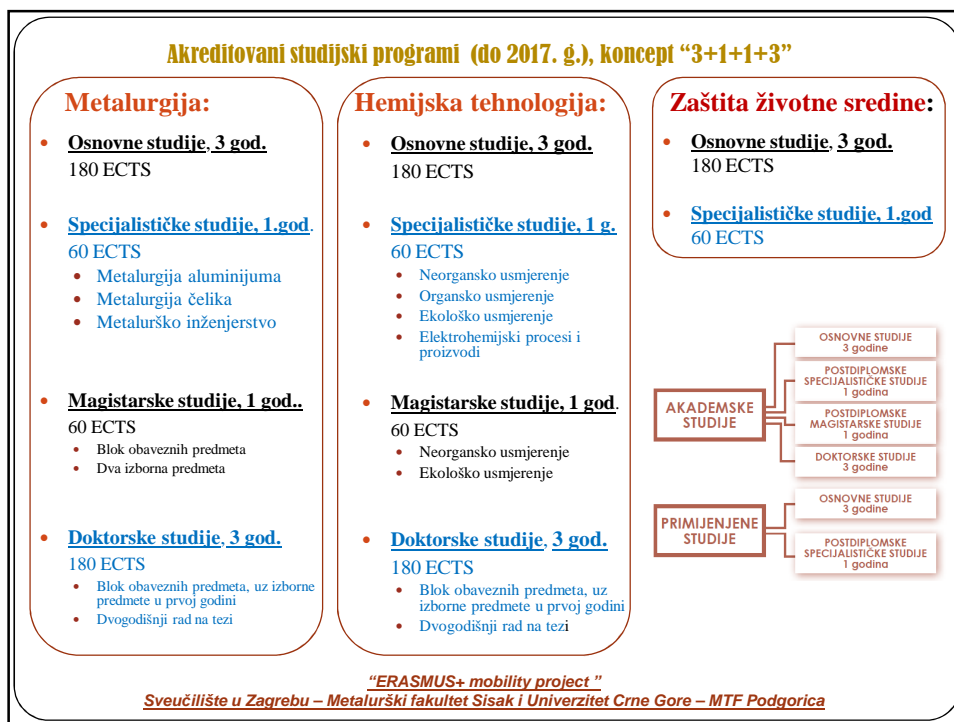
Akreditovani studijski programi (do 2017. g.), koncept “3+1+1+3”

Metalurgija:

- Osnovne studije, 3 god.
180 ECTS

- Specijalističke studije, 1.god.
60 ECTS
  - Metalurgija aluminijuma
  - Metalurgija čelika
  - Metalurško inženjerstvo

- Magistarske studije, 1 god..
60 ECTS
  - Blok obaveznih predmeta
  - Dva izborna predmeta

- Doktorske studije, 3 god.
180 ECTS
  - Blok obaveznih predmeta, uz izborne predmete u prvoj godini
  - Dvogodišnji rad na tezi

Hemijska tehnologija:

- Osnovne studije, 3 god.
180 ECTS

- Specijalističke studije, 1 g.
60 ECTS
  - Neorgansko usmjerenje
  - Organsko usmjerenje
  - Ekološko usmjerenje
  - Elektrohemijski procesi i proizvodi

- Magistarske studije, 1 god.
60 ECTS
  - Neorgansko usmjerenje
  - Ekološko usmjerenje

- Doktorske studije, 3 god.
180 ECTS
  - Blok obaveznih predmeta, uz izborne predmete u prvoj godini
  - Dvogodišnji rad na tezi

Zaštita životne sredine:

- Osnovne studije, 3 god.
180 ECTS

- Specijalističke studije, 1.god
60 ECTS

AKADEMSKE STUDIJE
OSNOVNE STUDIJE 3 godine
POSTDIPLOMSKE SPECIJALISTIČKE STUDIJE 1 godina
POSTDIPLOMSKE MAGISTARSKE STUDIJE 1 godina
DOKTORSKE STUDIJE 3 godine

PRIMIJENJENE STUDIJE
OSNOVNE STUDIJE 3 godine
POSTDIPLOMSKE SPECIJALISTIČKE STUDIJE 1 godina

“ERASMUS+ mobility project ”
Sveučilište u Zagrebu – Metalurški fakultet Sisak i Univerzitet Crne Gore – MTF Podgorica